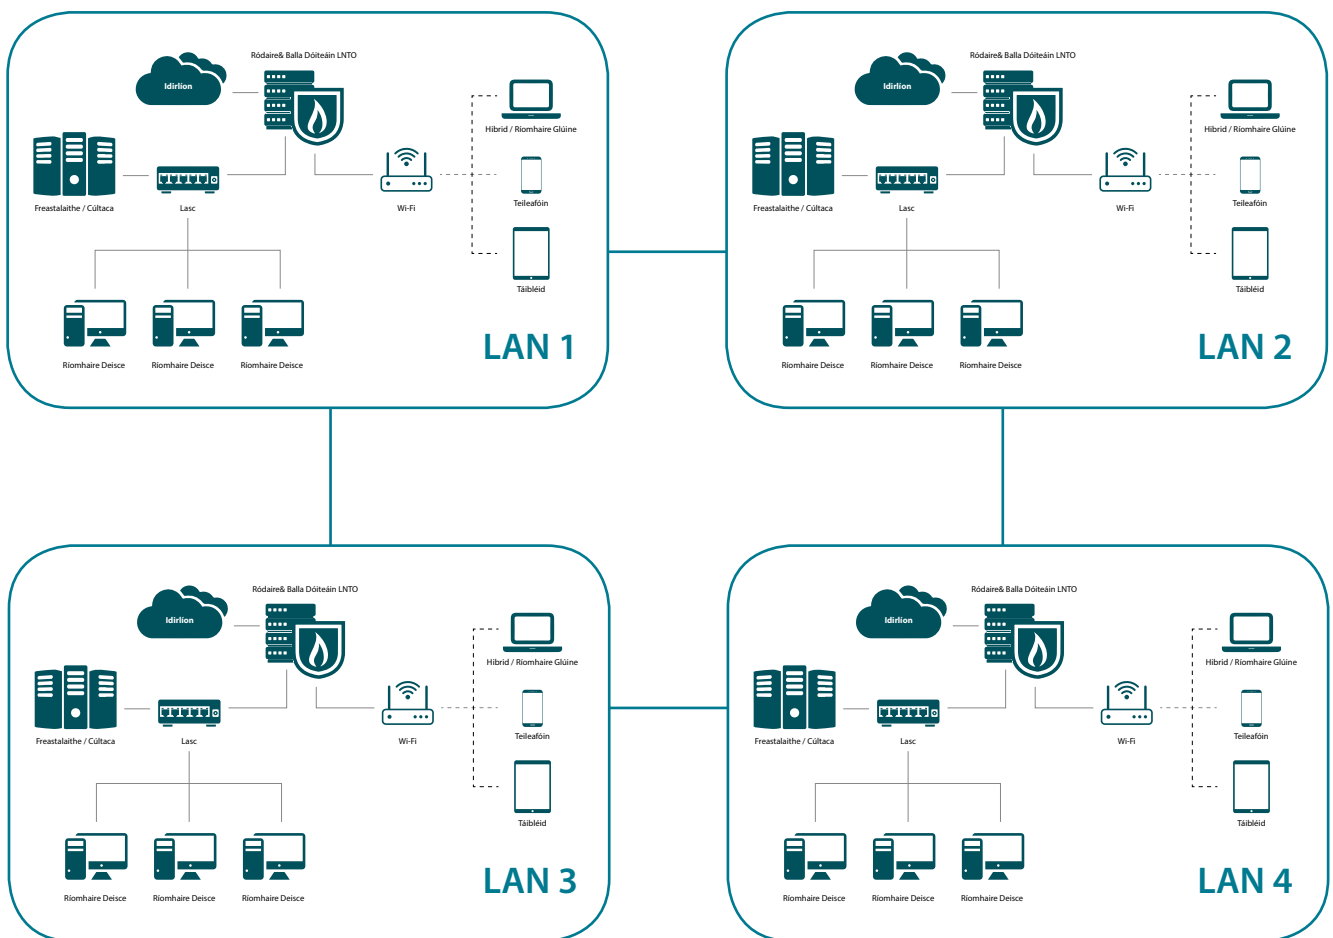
Ródaire& Balla Dóiteáin LNTO

Idirlíon

Hibrid / Ríomhaire Glúine

Freastalaithe / Cúltaca

Lasc

Wi-Fi

Teileafóin

Táibléid

Ríomhaire Deisce

Ríomhaire Deisce

Ríomhaire Deisce

LAN 1

Ródaire& Balla Dóiteáin LNTO

Idirlíon

Hibrid / Ríomhaire Glúine

Freastalaithe / Cúltaca

Lasc

Wi-Fi

Teileafóin

Táibléid

Ríomhaire Deisce

Ríomhaire Deisce

Ríomhaire Deisce

LAN 2

Ródaire& Balla Dóiteáin LNTO

Idirlíon

Hibrid / Ríomhaire Glúine

Freastalaithe / Cúltaca

Lasc

Wi-Fi

Teileafóin

Táibléid

Ríomhaire Deisce

Ríomhaire Deisce

Ríomhaire Deisce

LAN 3

Ródaire& Balla Dóiteáin LNTO

Idirlíon

Hibrid / Ríomhaire Glúine

Freastalaithe / Cúltaca

Lasc

Wi-Fi

Teileafóin

Táibléid

Ríomhaire Deisce

Ríomhaire Deisce

Ríomhaire Deisce

LAN 4